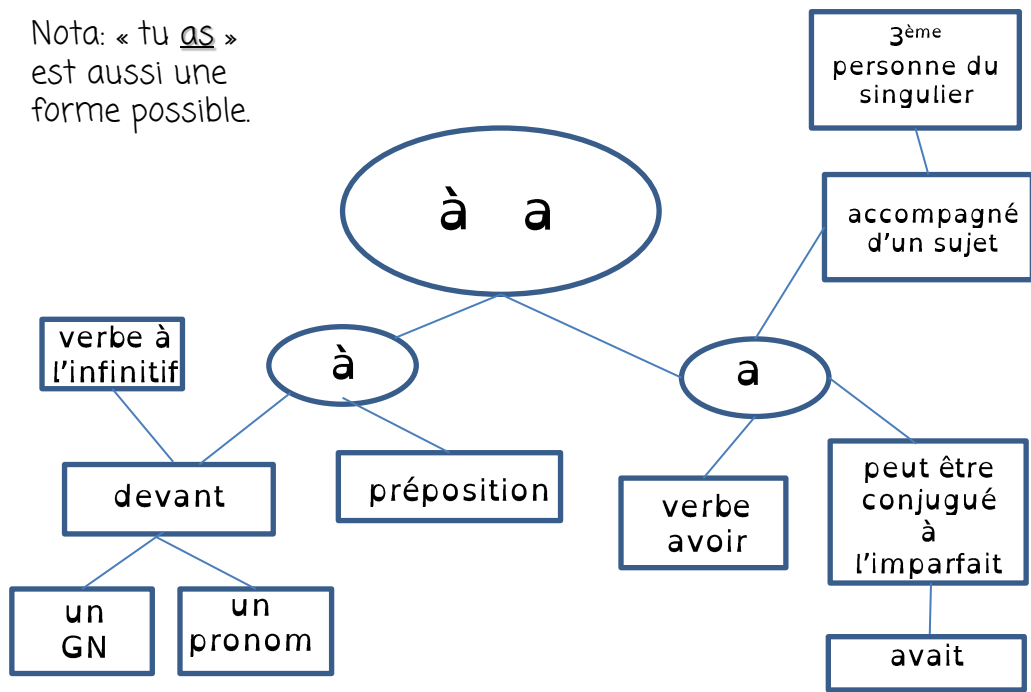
Nota: « tu as » est aussi une forme possible.

à a

3ème personne du singulier

accompagné d'un sujet

verbe à l'infinitif

à

a

devant

préposition

verbe avoir

peut être conjugué à l'imparfait

un GN

un pronom

avait